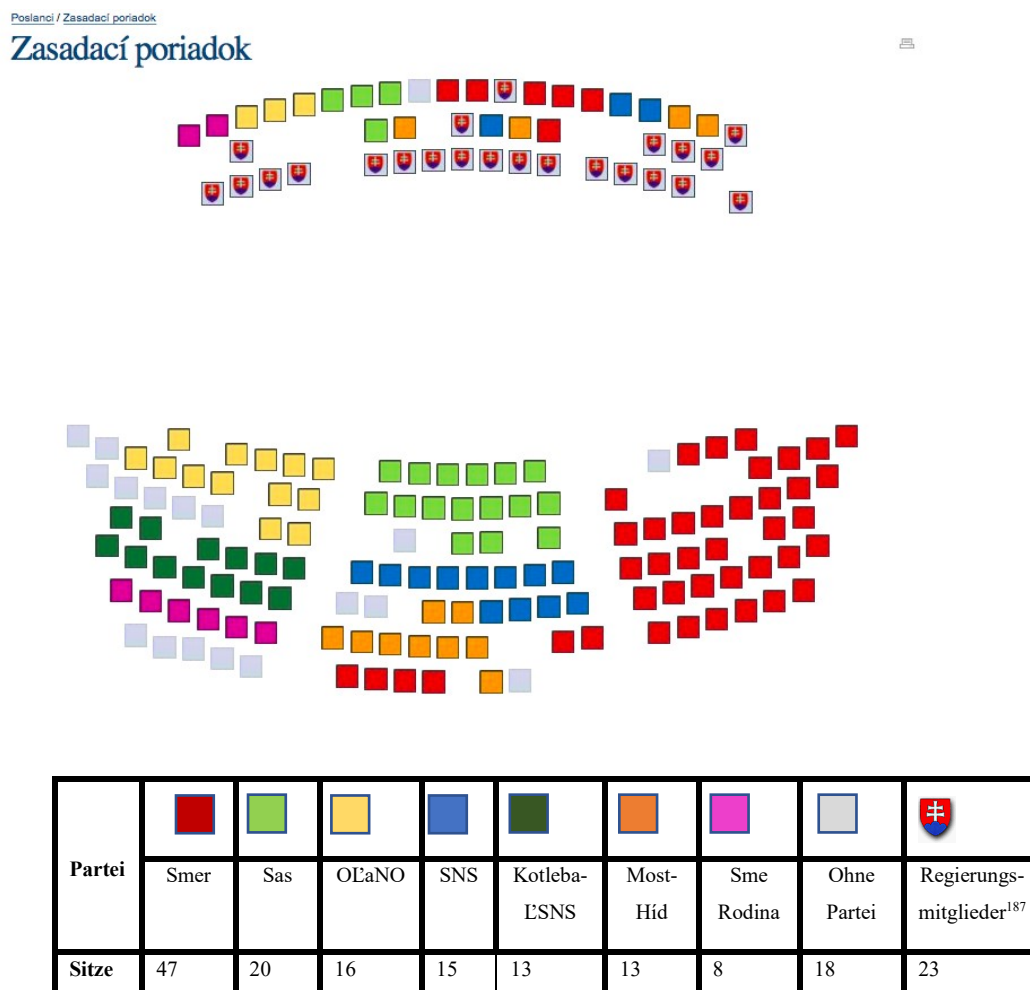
Poslanci / Zasadací poriadok

Zasadací poriadok

| Partei | Smer | Sas | OĽaNO | SNS | Kotleba-ĽSNS | Most-Híd | Sme Rodina | Ohne Partei | Regierungsmitglieder$^{187}$ |
|---|---|---|---|---|---|---|---|---|---|
| Sitze | 47 | 20 | 16 | 15 | 13 | 13 | 8 | 18 | 23 |